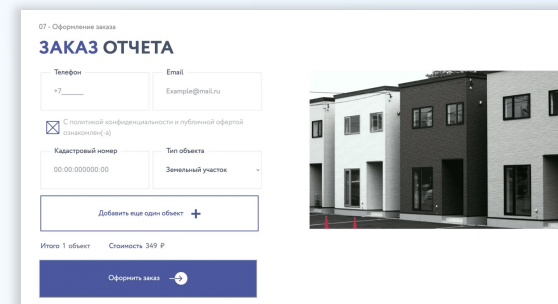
07 - Оформление заказа

ЗАКАЗ ОТЧЕТА

Телефон
+7_____

Email
Example@mail.ru

С политикой конфиденциальности и публичной офертой ознакомлен(-а)

Кадастровый номер
00:00:000000:00

Тип объекта
Земельный участок

Добавить еще один объект +

Итого 1 объект Стоимость 349 ₽

Оформить заказ